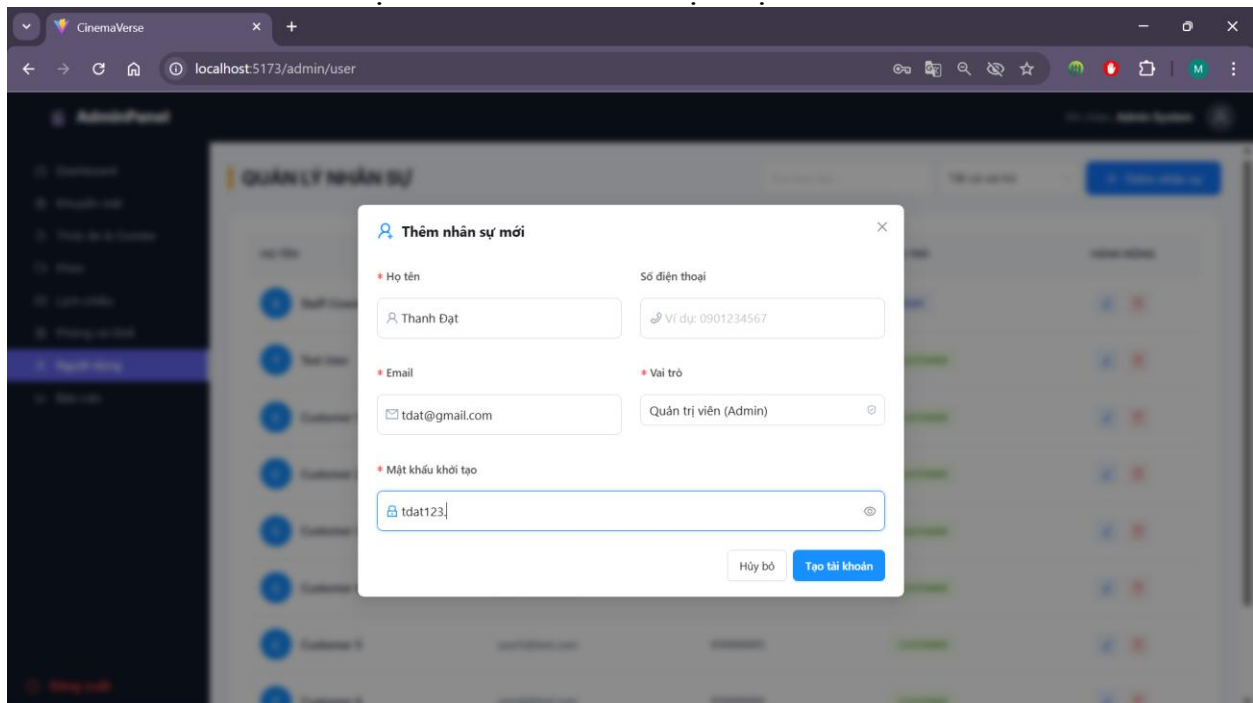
CinemaVerse

localhost:5173/admin/user

M

AdminPanel

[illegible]

QUẢN LÝ NHÂN SỰ

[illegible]

Thêm nhân sự mới

* Họ tên

Thanh Đạt

Số điện thoại

Ví dụ: 0901234567

* Email

tdat@gmail.com

* Vai trò

Quản trị viên (Admin)

* Mật khẩu khởi tạo

tdat123.

Hủy bỏ

Tạo tài khoản